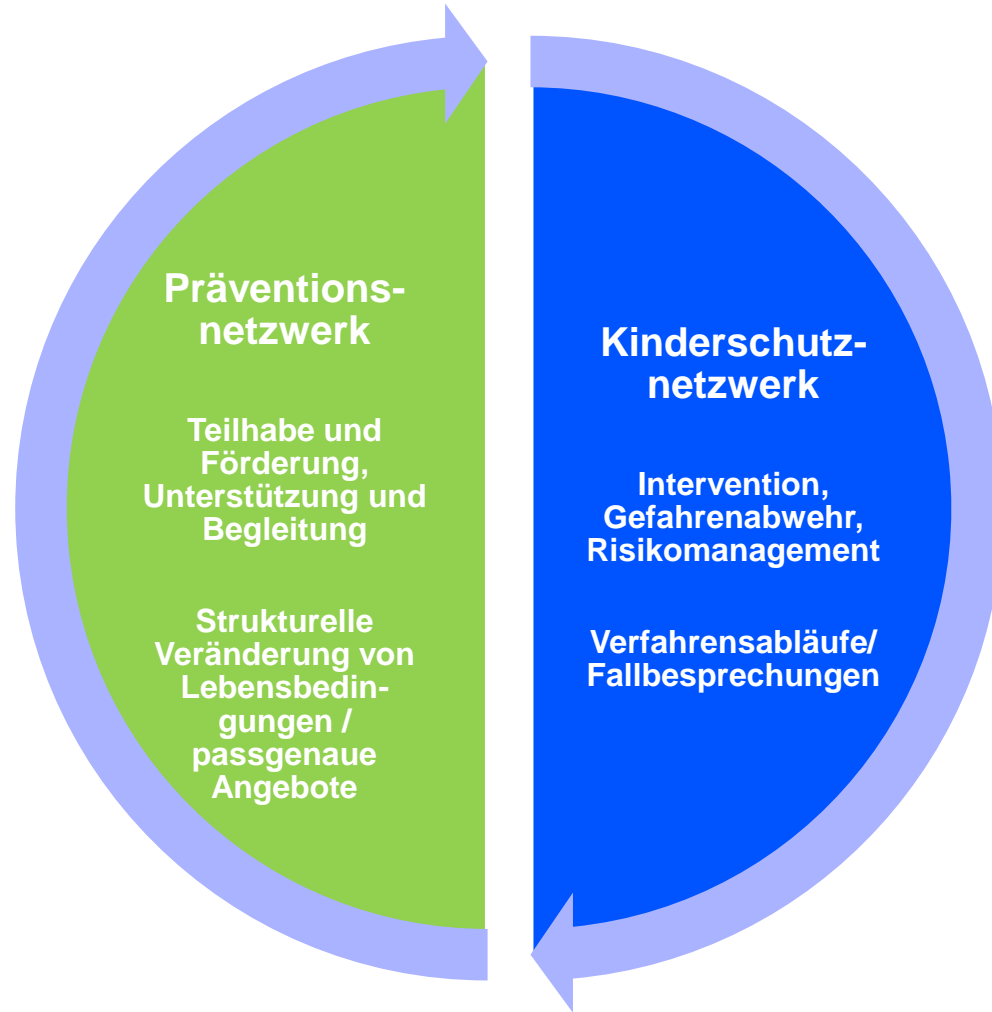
Präventionsnetzwerk

Teilhabe und Förderung, Unterstützung und Begleitung

Strukturelle Veränderung von Lebensbedingungen / passgenaue Angebote

Kinderschutznetzwerk

Intervention, Gefahrenabwehr, Risikomanagement

Verfahrensabläufe/ Fallbesprechungen